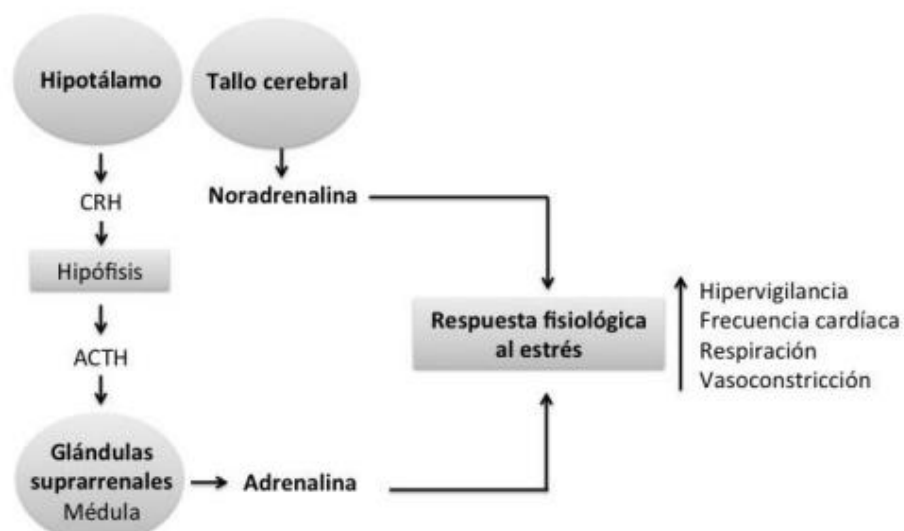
Hipotálamo

Tallo cerebral

CRH

Noradrenalina

Hipófisis

ACTH

Respuesta fisiológica al estrés

Hipervigilancia
Frecuencia cardíaca
Respiración
Vasoconstricción

Glándulas suprarrenales
Médula

Adrenalina